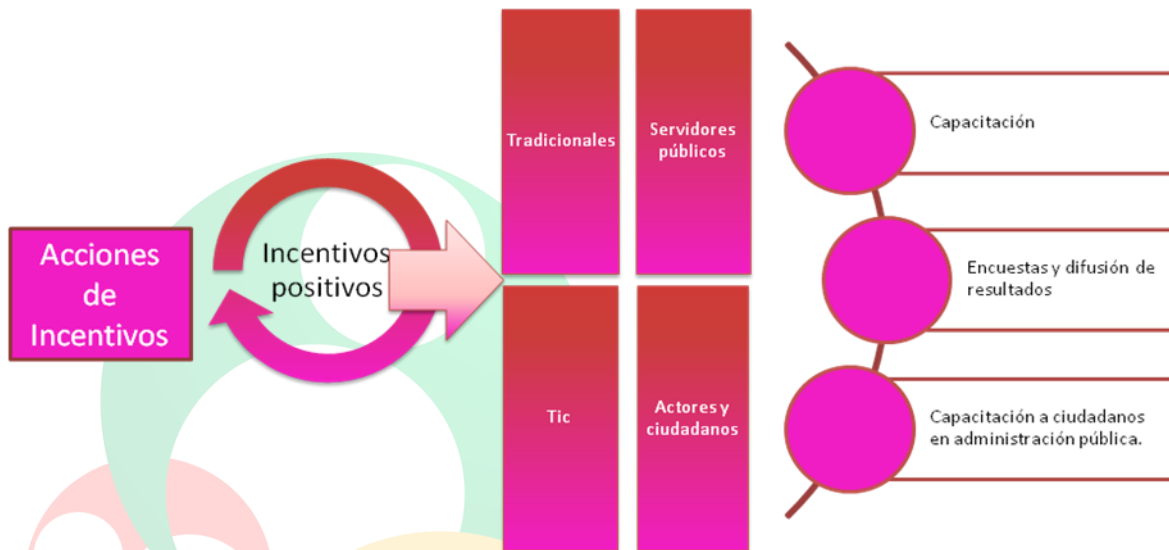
Acciones de Incentivos

Incentivos positivos

Tradicionales

Servidores públicos

Tic

Actores y ciudadanos

Capacitación

Encuestas y difusión de resultados

Capacitación a ciudadanos en administración pública.